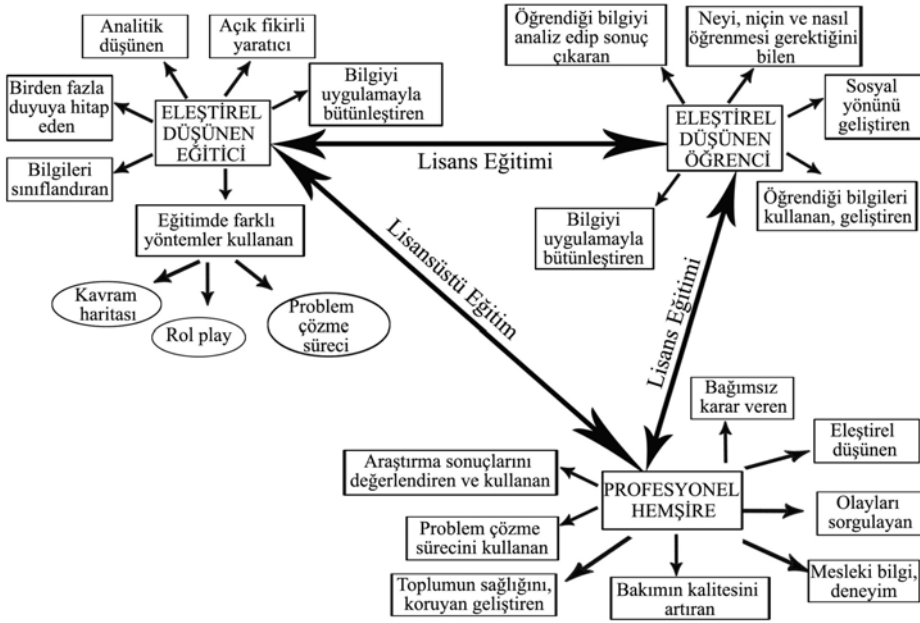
Analitik düşünen

Açık fikirli yaratıcı

Birden fazla duyuya hitap eden

Bilgiyi uygulamayla bütünleştiren

ELEŞTİREL DÜŞÜNEN EĞİTİCİ

Bilgileri sınıflandıran

Eğitimde farklı yöntemler kullanan

Kavram haritası

Rol play

Problem çözme süreci

Öğrendiği bilgiyi analiz edip sonuç çıkaran

Neyi, niçin ve nasıl öğrenmesi gerektiğini bilen

Sosyal yönünü geliştiren

ELEŞTİREL DÜŞÜNEN ÖĞRENCİ

Lisans Eğitimi

Öğrendiği bilgileri kullanan, geliştiren

Bilgiyi uygulamayla bütünleştiren

Lisansüstü Eğitim

Lisans Eğitimi

Bağımsız karar veren

Eleştirel düşünen

Araştırma sonuçlarını değerlendiren ve kullanan

PROFESYONEL HEMŞİRE

Olayları sorgulayan

Problem çözme sürecini kullanan

Mesleki bilgi, deneyim

Toplumun sağlığını, koruyan geliştiren

Bakımın kalitesini artıran